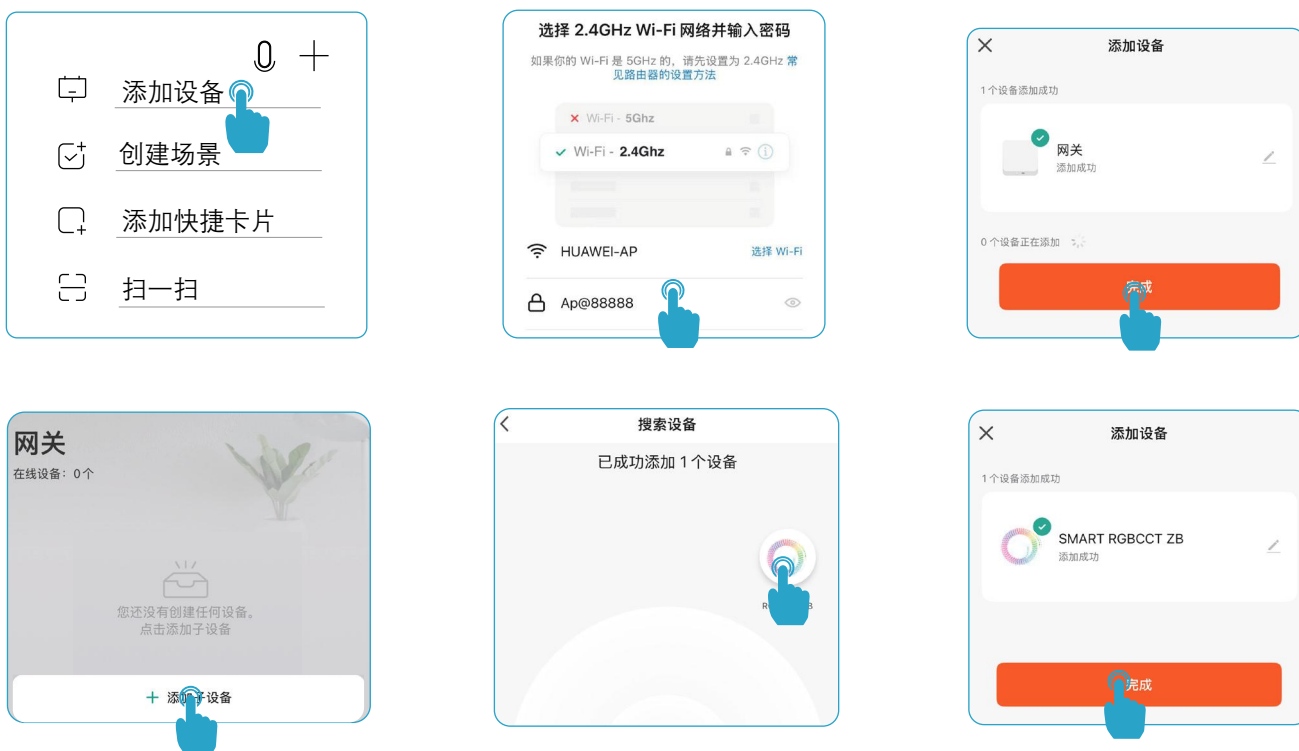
添加设备

创建场景

添加快捷卡片

扫一扫

选择 2.4GHz Wi-Fi 网络并输入密码

如果你的 Wi-Fi 是 5GHz 的，请先设置为 2.4GHz 常见路由器的设置方法

Wi-Fi - 5Ghz

Wi-Fi - 2.4Ghz

HUAWEI-AP 选择 Wi-Fi

Ap@88888

添加设备

1 个设备添加成功

网关
添加成功

0 个设备正在添加

完成

网关
在线设备：0 个

您还没有创建任何设备。
点击添加子设备

+ 添加子设备

搜索设备

已成功添加 1 个设备

R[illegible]B

添加设备

1 个设备添加成功

SMART RGBCCT ZB
添加成功

完成